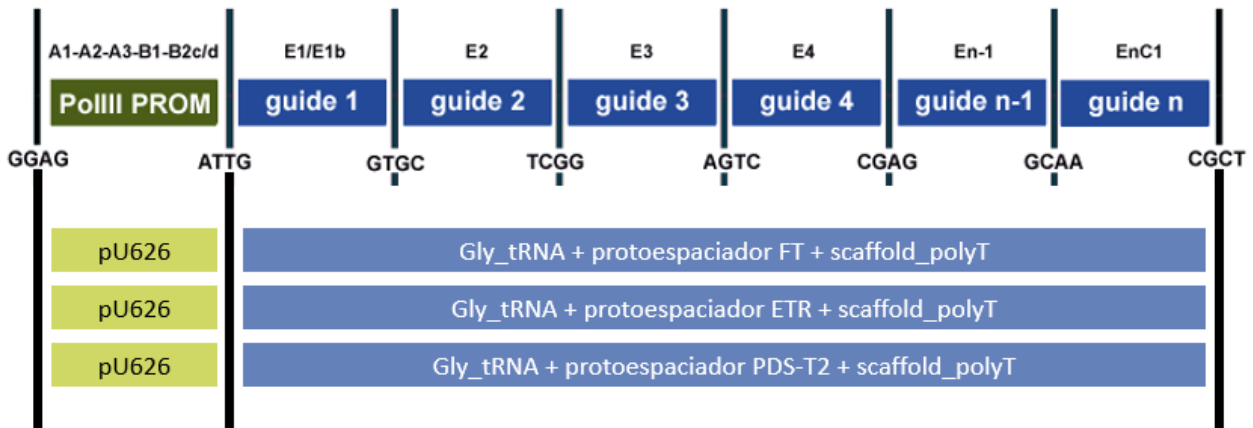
A1-A2-A3-B1-B2c/d E1/E1b E2 E3 E4 En-1 EnC1

PolIII PROM guide 1 guide 2 guide 3 guide 4 guide n-1 guide n

GGAG ATTG GTGC TCGG AGTC CGAG GCAA CGCT

pU626 Gly_tRNA + protoespaciador FT + scaffold_polyT

pU626 Gly_tRNA + protoespaciador ETR + scaffold_polyT

pU626 Gly_tRNA + protoespaciador PDS-T2 + scaffold_polyT